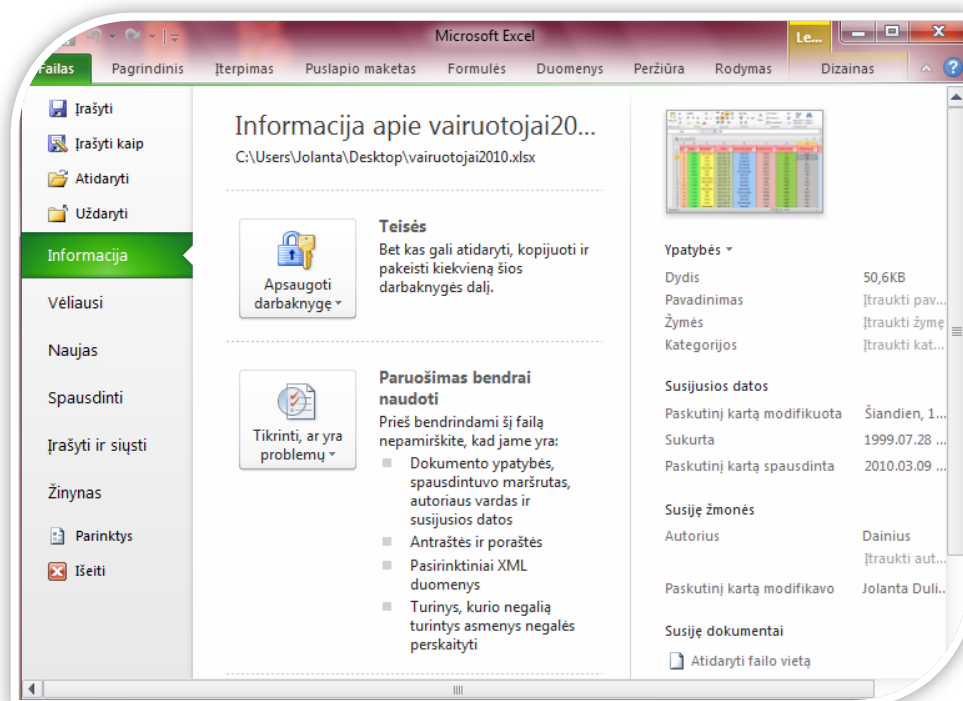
Microsoft Excel

Le...

Failas Pagrindinis Įterpimas Puslapio maketas Formulės Duomenys Peržiūra Rodymas Dizainas

Įrašyti
Įrašyti kaip
Atidaryti
Uždaryti
Informacija
Vėliausi
Naujas
Spausdinti
Įrašyti ir siųsti
Žinynas
Parinktys
Išeiti

Informacija apie vairuotojai20...
C:\Users\Jolanta\Desktop\vairuotojai2010.xlsx

Apsaugoti darbaknygę

Teisės
Bet kas gali atidaryti, kopijuoti ir pakeisti kiekvieną šios darbaknygės dalį.

Tikrinti, ar yra problemų

Paruošimas bendrai naudoti
Prieš bendrindami šį failą nepamirškite, kad jame yra:
- Dokumento ypatybės, spausdintuvo maršrutas, autoriaus vardas ir susijusios datos
- Antraštės ir poraštės
- Pasirinktiniai XML duomenys
- Turinys, kurio negalią turintys asmenys negalės perskaityti

Ypatybės

| | |
|---|---|
| Dydis | 50,6KB |
| Pavadinimas | Įtraukti pav... |
| Žymės | Įtraukti žymę |
| Kategorijos | Įtraukti kat... |

Susijusios datos

| | |
|---|---|
| Paskutinį kartą modifikuota | Šiandien, 1... |
| Sukurta | 1999.07.28 ... |
| Paskutinį kartą spausdinta | 2010.03.09 ... |

Susiję žmonės

| | |
|---|---|
| Autorius | Dainius |
| | Įtraukti aut... |
| Paskutinį kartą modifikavo | Jolanta Duli... |

Susiję dokumentai
Atidaryti failo vietą